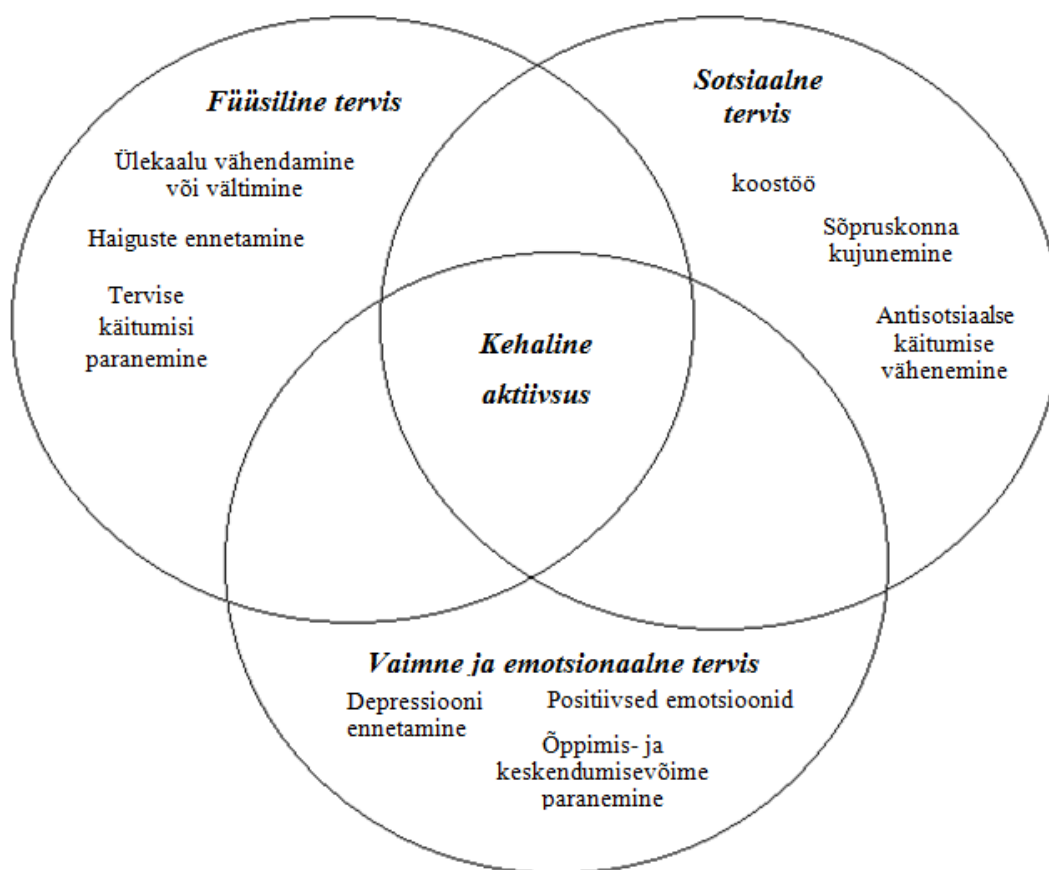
Füüsiline tervis

Ülekaalu vähendamine või vältimine

Haiguste ennetamine

Tervise käitumisi paranemine

Sotsiaalne tervis

koostöö

Sõpruskonna kujunemine

Antisotsiaalse käitumise vähenemine

Kehaline aktiivsus

Vaimne ja emotsionaalne tervis

Depressiooni ennetamine

Positiivsed emotsioonid

Õppimis- ja keskendumisevõime paranemine